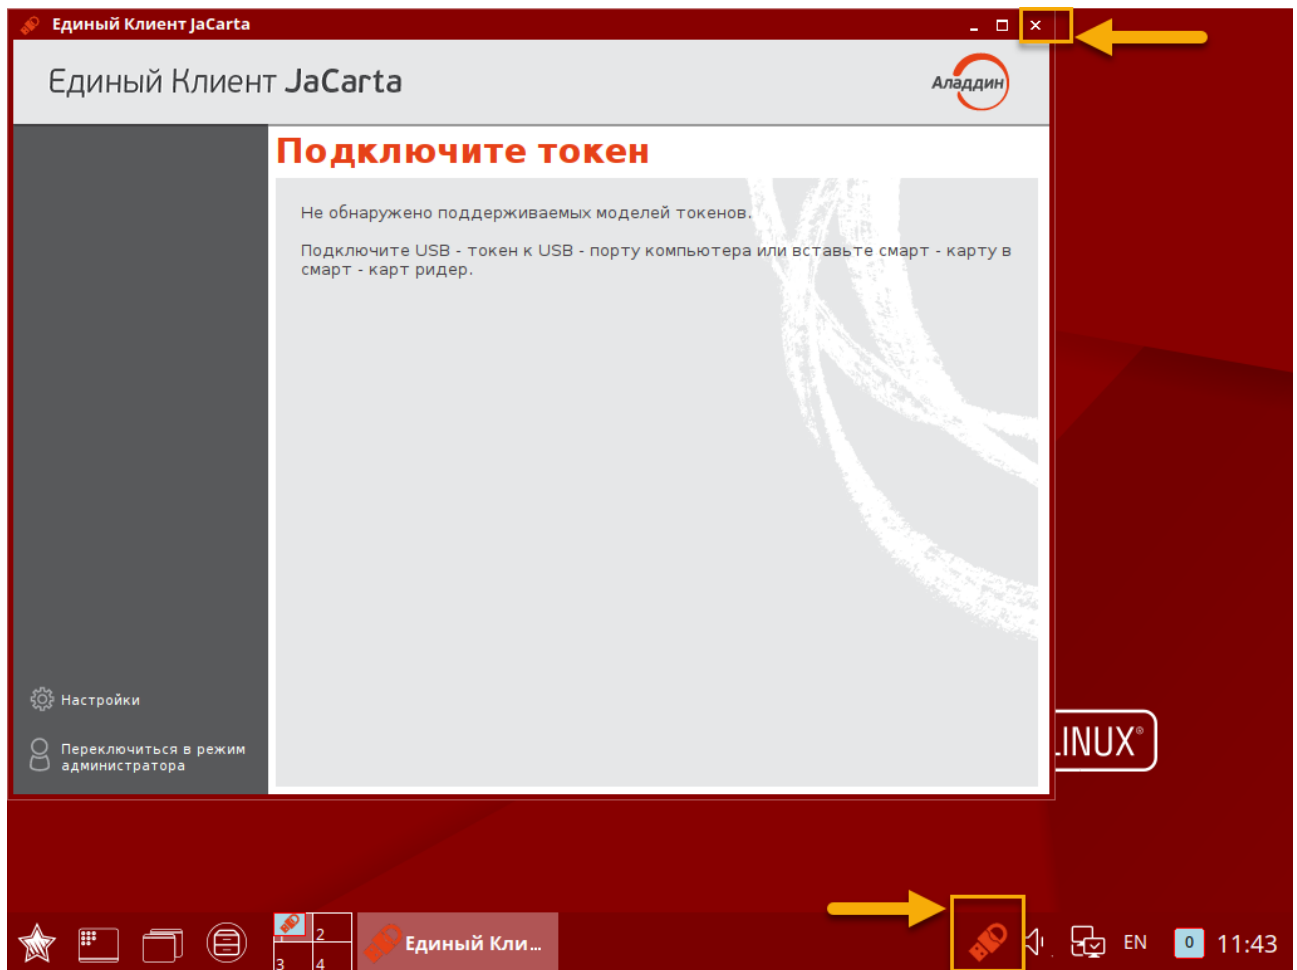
Единый Клиент JaCarta

Единый Клиент JaCarta

Аладдин

Подключите токен

Не обнаружено поддерживаемых моделей токенов.

Подключите USB - токен к USB - порту компьютера или вставьте смарт - карту в смарт - карт ридер.

Настройки

Переключиться в режим администратора

.INUX®

1 2 3 4

Единый Кли...

EN

0

11:43